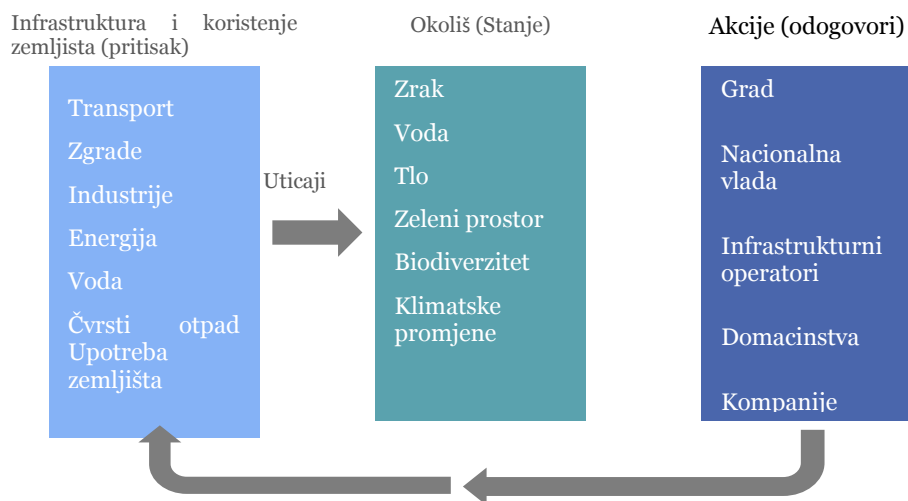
Infrastruktura i koristenje zemljista (pritisak)

Transport

Zgrade

Industrije

Energija

Voda

Čvrsti otpad Upotreba zemljišta

Uticaji

Okoliš (Stanje)

Zrak

Voda

Tlo

Zeleni prostor

Biodiverzitet

Klimatske promjene

Akcije (odogovori)

Grad

Nacionalna vlada

Infrastrukturni operatori

Domacinstva

Kompanije